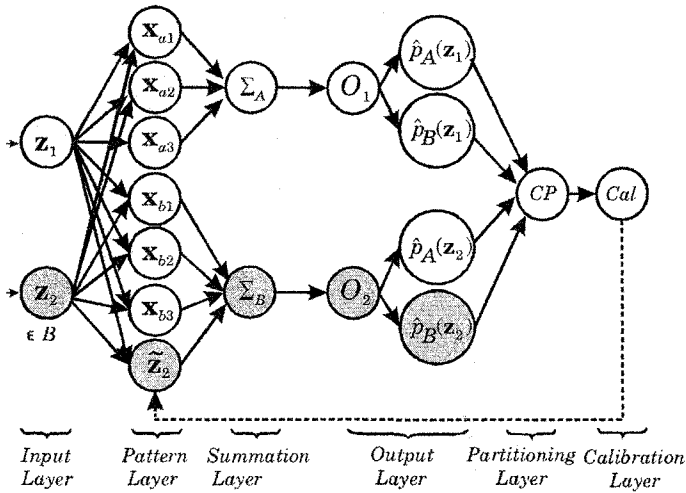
$\mathbf{x}_{a1}$
$\mathbf{x}_{a2}$
$\mathbf{x}_{a3}$
$\mathbf{z}_1$
$\mathbf{x}_{b1}$
$\mathbf{x}_{b2}$
$\mathbf{x}_{b3}$
$\mathbf{z}_2$
$\in B$
$\tilde{\mathbf{z}}_2$
$\Sigma_A$
$\Sigma_B$
$O_1$
$O_2$
$\hat{p}_A(\mathbf{z}_1)$
$\hat{p}_B(\mathbf{z}_1)$
$\hat{p}_A(\mathbf{z}_2)$
$\hat{p}_B(\mathbf{z}_2)$
$CP$
$Cal$

Input Layer
Pattern Layer
Summation Layer
Output Layer
Partitioning Layer
Calibration Layer